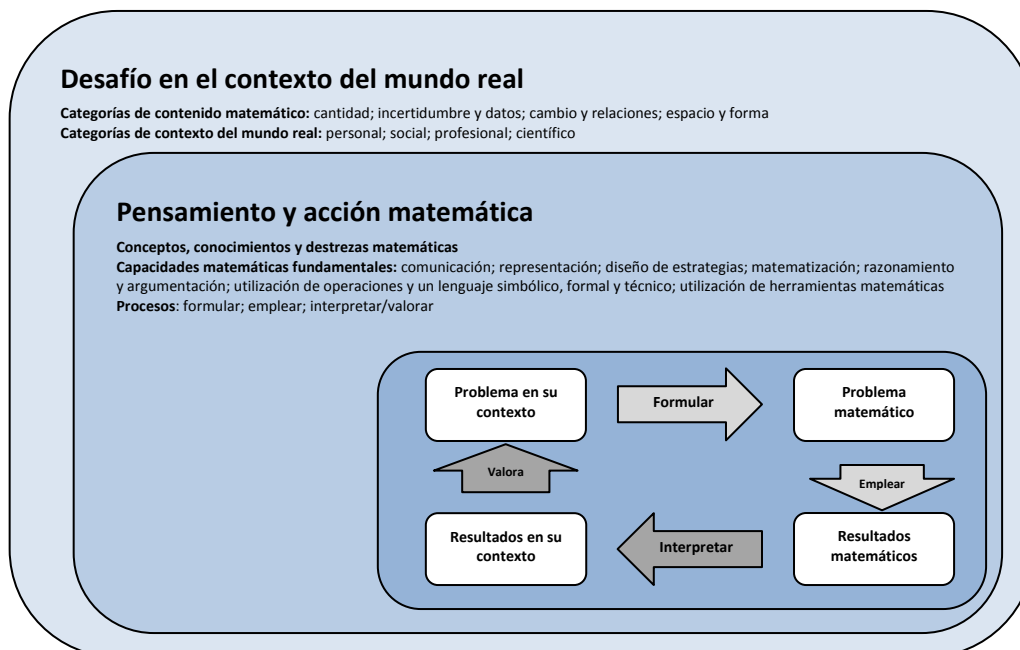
Desafío en el contexto del mundo real

**Categorías de contenido matemático:** cantidad; incertidumbre y datos; cambio y relaciones; espacio y forma
**Categorías de contexto del mundo real:** personal; social; profesional; científico

Pensamiento y acción matemática

**Conceptos, conocimientos y destrezas matemáticas**
**Capacidades matemáticas fundamentales:** comunicación; representación; diseño de estrategias; matematización; razonamiento y argumentación; utilización de operaciones y un lenguaje simbólico, formal y técnico; utilización de herramientas matemáticas
**Procesos**: formular; emplear; interpretar/valorar

Problema en su contexto

Formular

Problema matemático

Valora

Emplear

Resultados en su contexto

Interpretar

Resultados matemáticos